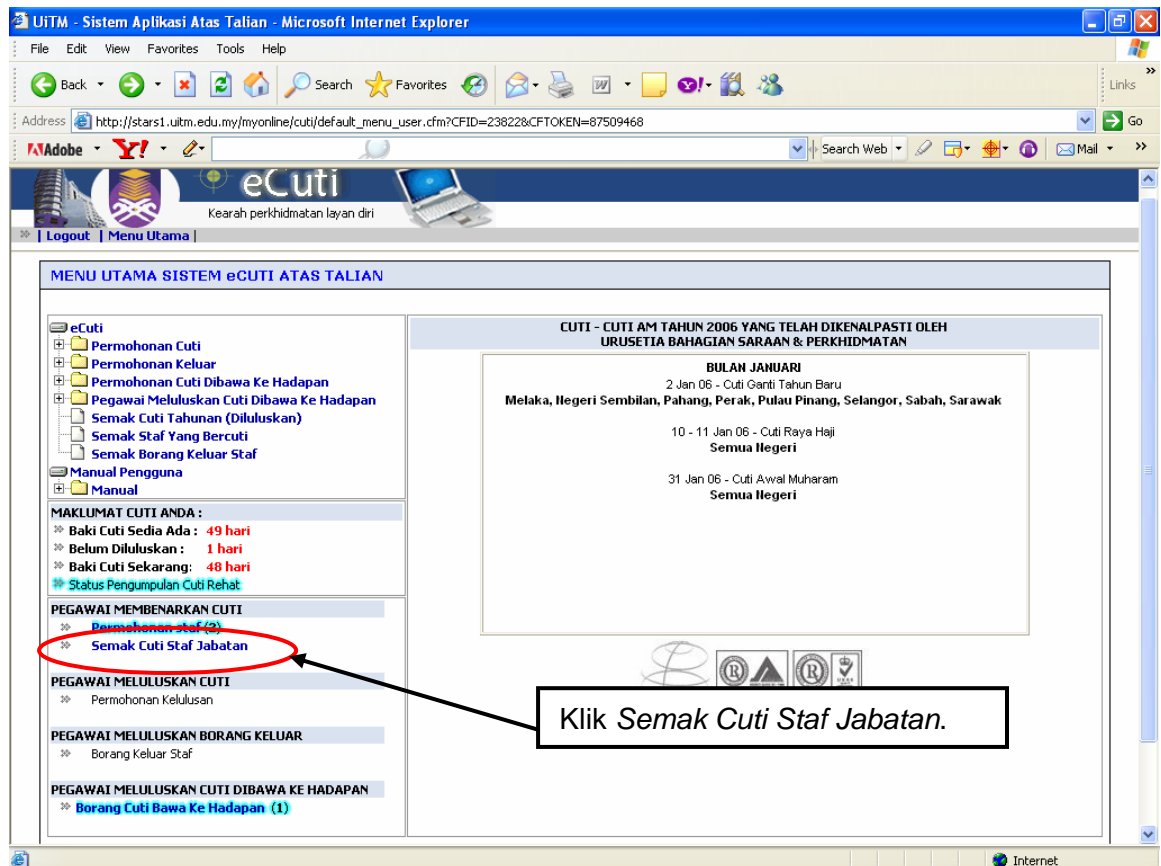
UiTM - Sistem Aplikasi Atas Talian - Microsoft Internet Explorer

File Edit View Favorites Tools Help

Back Search Favorites Links

Address http://stars1.uitm.edu.my/myonline/cuti/default_menu_user.cfm?CFID=23822&CFTOKEN=87509468 Go

Adobe Y! Search Web Mail

eCuti
Kearah perkhidmatan layan diri

| Logout | Menu Utama |

MENU UTAMA SISTEM eCUTI ATAS TALIAN

eCuti
Permohonan Cuti
Permohonan Keluar
Permohonan Cuti Dibawa Ke Hadapan
Pegawai Meluluskan Cuti Dibawa Ke Hadapan
Semak Cuti Tahunan (Diluluskan)
Semak Staf Yang Bercuti
Semak Borang Keluar Staf
Manual Pengguna
Manual

MAKLUMAT CUTI ANDA :
Baki Cuti Sedia Ada : 49 hari
Belum Diluluskan : 1 hari
Baki Cuti Sekarang: 48 hari
Status Pengumpulan Cuti Rehat

PEGAWAI MEMBENARKAN CUTI
Permohonan staf (2)
Semak Cuti Staf Jabatan

PEGAWAI MELULUSKAN CUTI
Permohonan Kelulusan

PEGAWAI MELULUSKAN BORANG KELUAR
Borang Keluar Staf

PEGAWAI MELULUSKAN CUTI DIBAWA KE HADAPAN
Borang Cuti Bawa Ke Hadapan (1)

CUTI - CUTI AM TAHUN 2006 YANG TELAH DIKENALPASTI OLEH URUSETIA BAHAGIAN SARAAN & PERKHIDMATAN

BULAN JANUARI
2 Jan 06 - Cuti Ganti Tahun Baru
Melaka, Negeri Sembilan, Pahang, Perak, Pulau Pinang, Selangor, Sabah, Sarawak

10 - 11 Jan 06 - Cuti Raya Haji
Semua Negeri

31 Jan 06 - Cuti Awal Muharam
Semua Negeri

Klik Semak Cuti Staf Jabatan.

Internet